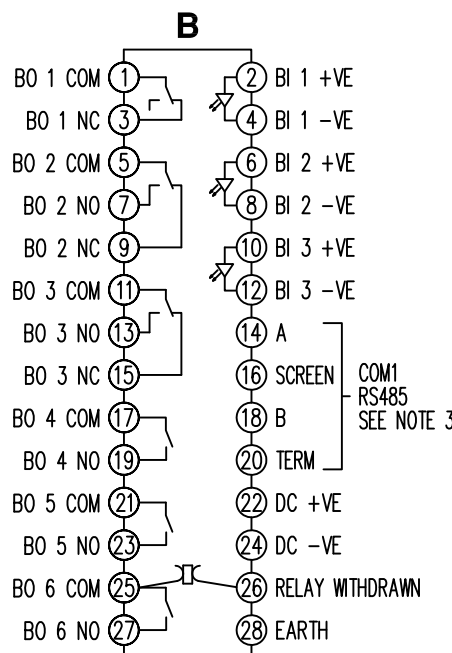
B

BO 1 COM 1
BO 1 NC 3
BO 2 COM 5
BO 2 NO 7
BO 2 NC 9
BO 3 COM 11
BO 3 NO 13
BO 3 NC 15
BO 4 COM 17
BO 4 NO 19
BO 5 COM 21
BO 5 NO 23
BO 6 COM 25
BO 6 NO 27

2 BI 1 +VE
4 BI 1 −VE
6 BI 2 +VE
8 BI 2 −VE
10 BI 3 +VE
12 BI 3 −VE
14 A
16 SCREEN
18 B
20 TERM
22 DC +VE
24 DC −VE
26 RELAY WITHDRAWN
28 EARTH

COM1
RS485
SEE NOTE 3